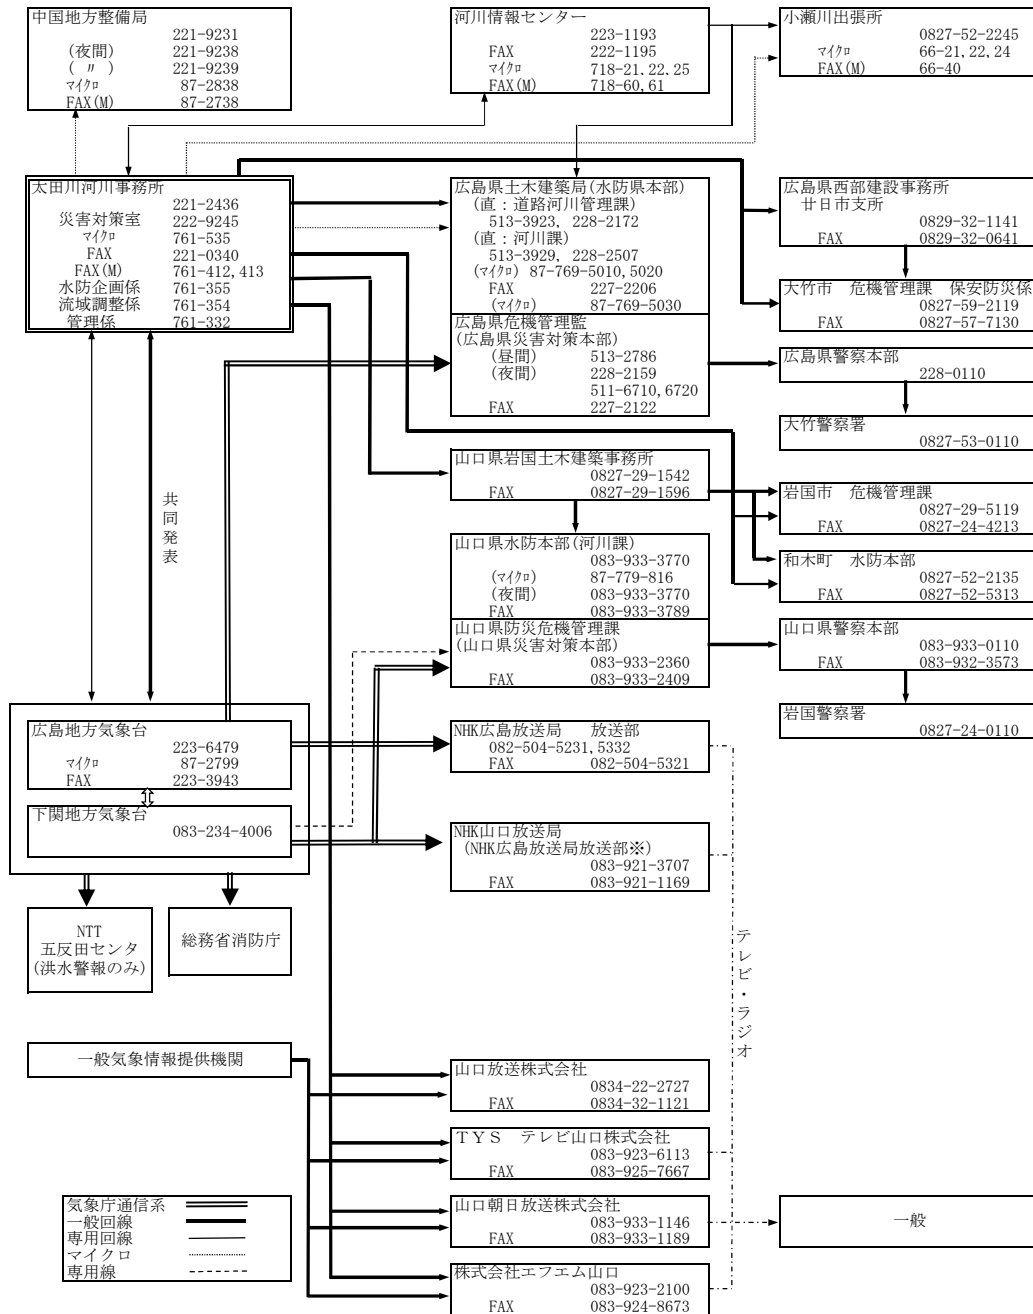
中国地方整備局
221-9231
(夜間) 221-9238
( 〃 ) 221-9239
ﾏｲｸﾛ 87-2838
FAX(M) 87-2738

河川情報センター
223-1193
FAX 222-1195
ﾏｲｸﾛ 718-21.22.25
FAX(M) 718-60,61

小瀬川出張所
0827-52-2245
ﾏｲｸﾛ 66-21,22,24
FAX(M) 66-40

太田川河川事務所
221-2436
災害対策室 222-9245
ﾏｲｸﾛ 761-535
FAX 221-0340
FAX(M) 761-412,413
水防企画係 761-355
流域調整係 761-354
管理係 761-332

広島県土木建築局(水防県本部)
(直：道路河川管理課)
513-3923, 228-2172
(直：河川課)
513-3929, 228-2507
(ﾏｲｸﾛ) 87-769-5010,5020
FAX 227-2206
(ﾏｲｸﾛ) 87-769-5030

広島県西部建設事務所
廿日市支所
0829-32-1141
FAX 0829-32-0641

大竹市 危機管理課 保安防災係
0827-59-2119
FAX 0827-57-7130

広島県危機管理監
(広島県災害対策本部)
(昼間) 513-2786
(夜間) 228-2159
511-6710,6720
FAX 227-2122

広島県警察本部
228-0110

大竹警察署
0827-53-0110

山口県岩国土木建築事務所
0827-29-1542
FAX 0827-29-1596

岩国市 危機管理課
0827-29-5119
FAX 0827-24-4213

和木町 水防本部
0827-52-2135
FAX 0827-52-5313

共同発表

山口県水防本部(河川課)
083-933-3770
(ﾏｲｸﾛ) 87-779-816
(夜間) 083-933-3770
FAX 083-933-3789

山口県防災危機管理課
(山口県災害対策本部)
083-933-2360
FAX 083-933-2409

山口県警察本部
083-933-0110
FAX 083-932-3573

岩国警察署
0827-24-0110

広島地方気象台
223-6479
ﾏｲｸﾛ 87-2799
FAX 223-3943

下関地方気象台
083-234-4006

NHK広島放送局 放送部
082-504-5231,5332
FAX 082-504-5321

NHK山口放送局
(NHK広島放送局放送部※)
083-921-3707
FAX 083-921-1169

NTT
五反田センタ
(洪水警報のみ)

総務省消防庁

テレビ・ラジオ

一般気象情報提供機関

山口放送株式会社
0834-22-2727
FAX 0834-32-1121

ＴＹＳ テレビ山口株式会社
083-923-6113
FAX 083-925-7667

山口朝日放送株式会社
083-933-1146
FAX 083-933-1189

一般

株式会社エフエム山口
083-923-2100
FAX 083-924-8673

気象庁通信系
一般回線
専用回線
マイクロ
専用線